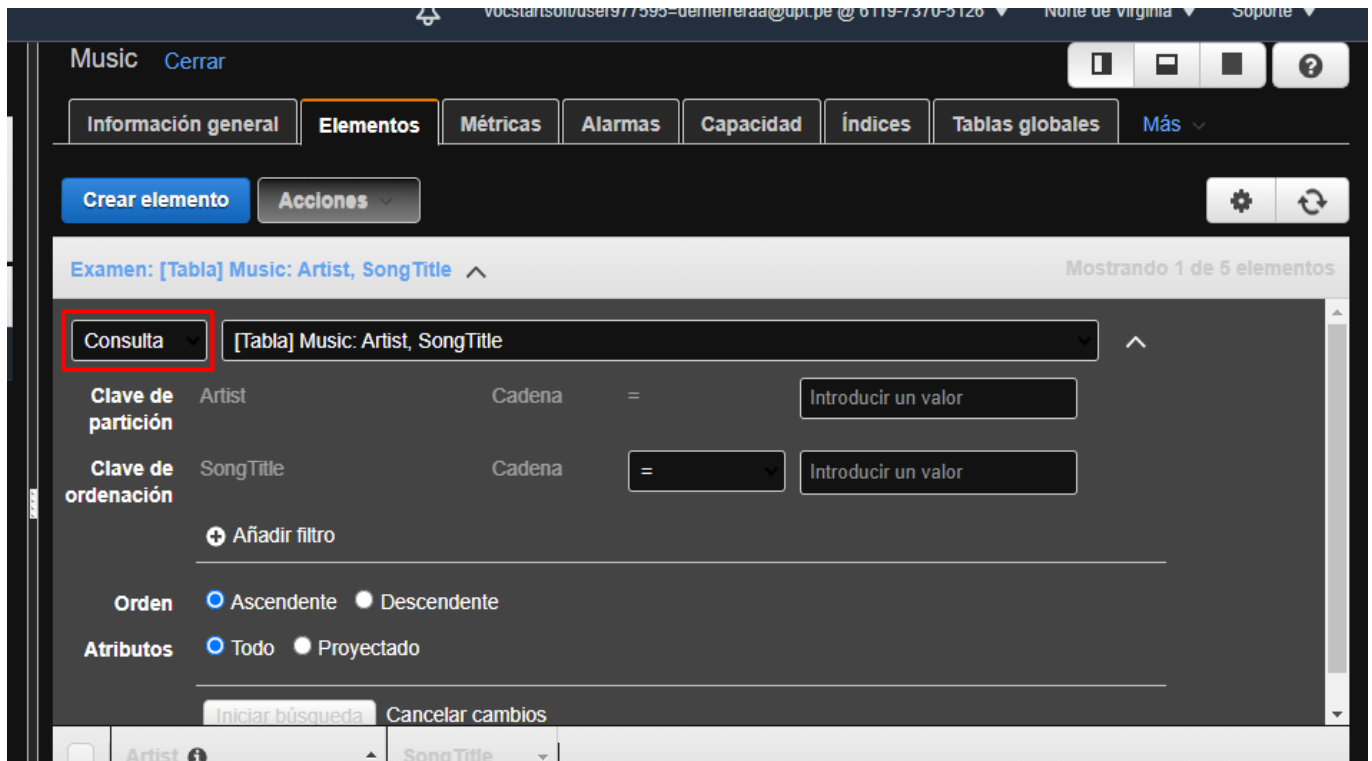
vocstartsoft/user977595=demerreraa@upt.pe @ 6119-7370-5126 ▾ Norte de Virginia ▾ Soporte ▾

Music Cerrar

Información general | Elementos | Métricas | Alarmas | Capacidad | Índices | Tablas globales | Más

Crear elemento | Acciones

Examen: [Tabla] Music: Artist, SongTitle

Mostrando 1 de 5 elementos

Consulta | [Tabla] Music: Artist, SongTitle

Clave de partición Artist Cadena = Introducir un valor

Clave de ordenación SongTitle Cadena = Introducir un valor

Añadir filtro

Orden Ascendente Descendente

Atributos Todo Proyectado

Iniciar búsqueda Cancelar cambios

Artist SongTitle